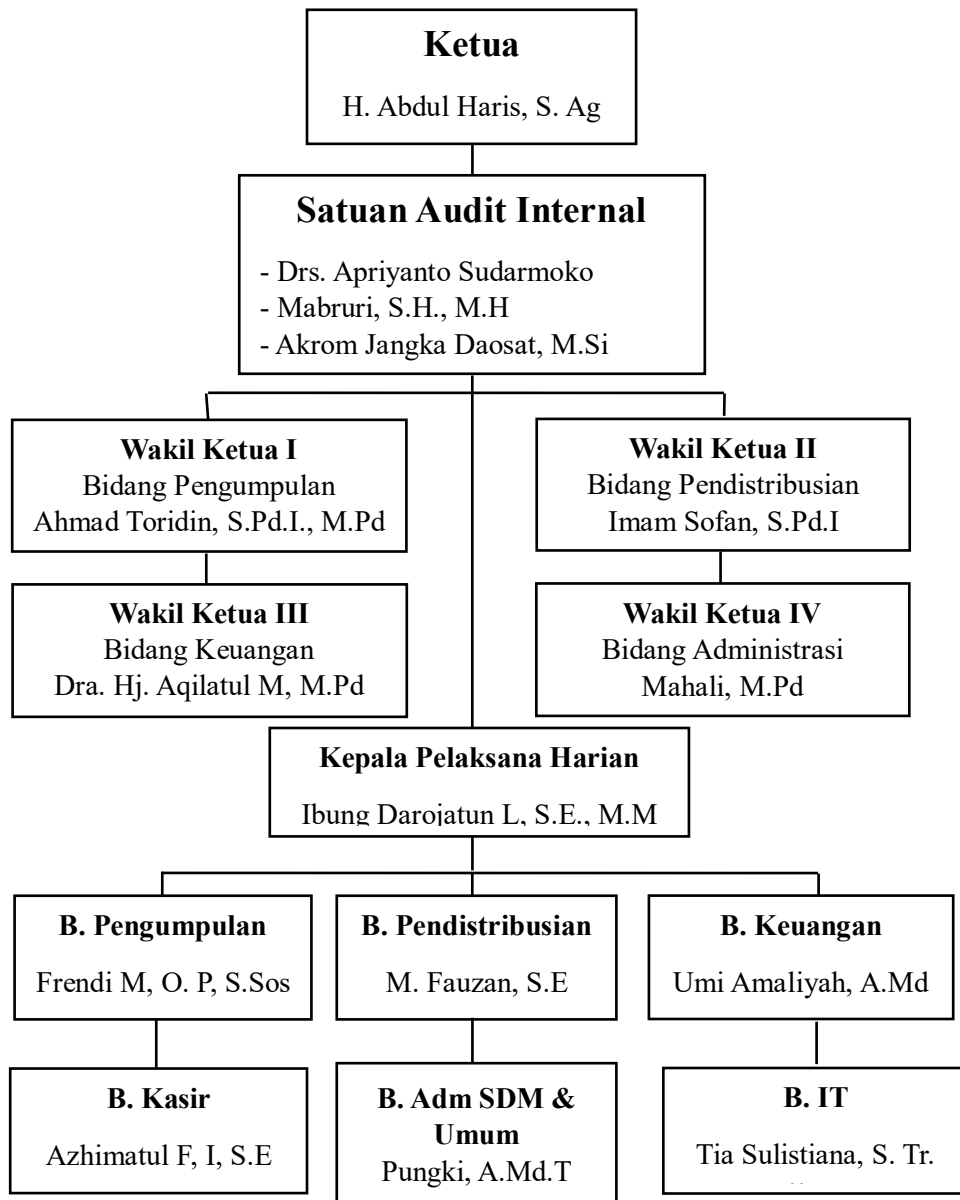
Ketua
H. Abdul Haris, S. Ag

Satuan Audit Internal
- Drs. Apriyanto Sudarmoko
- Mabruri, S.H., M.H
- Akrom Jangka Daosat, M.Si

Wakil Ketua I
Bidang Pengumpulan
Ahmad Toridin, S.Pd.I., M.Pd

Wakil Ketua II
Bidang Pendistribusian
Imam Sofan, S.Pd.I

Wakil Ketua III
Bidang Keuangan
Dra. Hj. Aqilatul M, M.Pd

Wakil Ketua IV
Bidang Administrasi
Mahali, M.Pd

Kepala Pelaksana Harian
Ibung Darojatun L, S.E., M.M

B. Pengumpulan
Frendi M, O. P, S.Sos

B. Pendistribusian
M. Fauzan, S.E

B. Keuangan
Umi Amaliyah, A.Md

B. Kasir
Azhimatul F, I, S.E

B. Adm SDM & Umum
Pungki, A.Md.T

B. IT
Tia Sulistiana, S. Tr. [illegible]